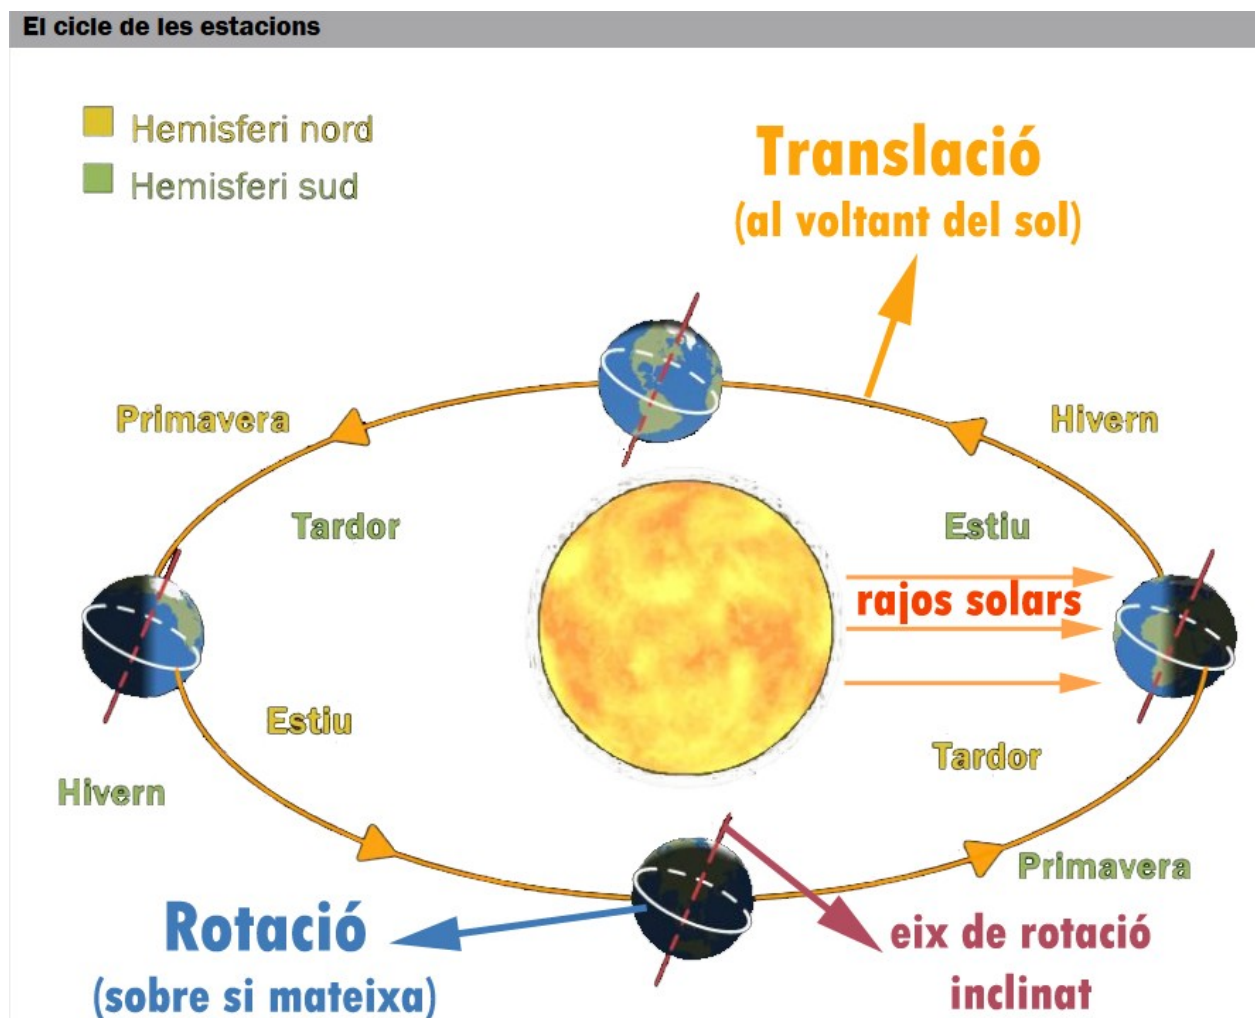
El cicle de les estacions

Hemisferi nord
Hemisferi sud

Translació
(al voltant del sol)

Primavera
Hivern

Tardor
Estiu

rajos solars

Estiu
Tardor

Hivern

Primavera

Rotació
(sobre si mateixa)

eix de rotació
inclinat